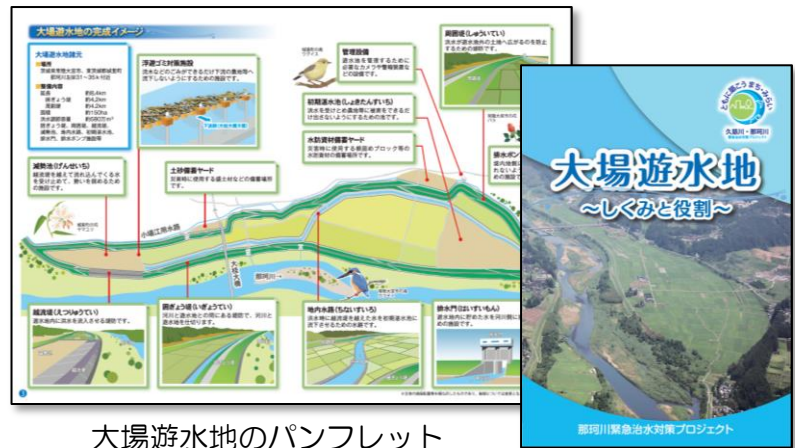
大場遊水地の完成イメージ

大場遊水地諸元

■場所
茨城県常陸大宮市、東茨城郡城里町
那珂川左岸41.5〜45kｍ付近

■整備内容
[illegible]

浮遊ゴミ対策施設
流木などのゴミができるだけ下流の農地等へ流下しないようにするための施設です。

管理設備
遊水地を管理するために必要なカメラや警報装置などの設備です。

周囲堤(しゅういてい)
洪水が遊水地の土地へ広がるのを防止するための堤防です。

初期湛水池(しょきたんすいち)
洪水を受けとめ農地等に被害をできるだけ出さないようにするための池です。

水防資材備蓄ヤード
災害時に使用する根固めブロック等の水防資材の備蓄場所です。

排水ポンプ
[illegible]

減勢池(げんせいち)
越流堤を越えて流れ込んでくる水を受けとめて、勢いを弱めるための施設です。

土砂備蓄ヤード
災害時に使用する盛土材などの備蓄場所です。

小場江用水路

那珂川

大杉ヶ淵

越流堤(えつりゅうてい)
遊水地内に洪水を流入させる堤防です。

囲ぎょう堤(いぎょうてい)
河川と遊水地との間にある堤防で、河川と遊水地を仕切ります。

地内水路(ちないすいろ)
洪水時に越流堤を越えた水を初期湛水池に流下させるための水路です。

排水門(はいすいもん)
遊水地内に貯めた水を河川に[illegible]の施設です。

ともに築こう きずな・みらい
久慈川・那珂川

大場遊水地
〜しくみと役割〜

那珂川緊急治水対策プロジェクト

大場遊水地のパンフレット